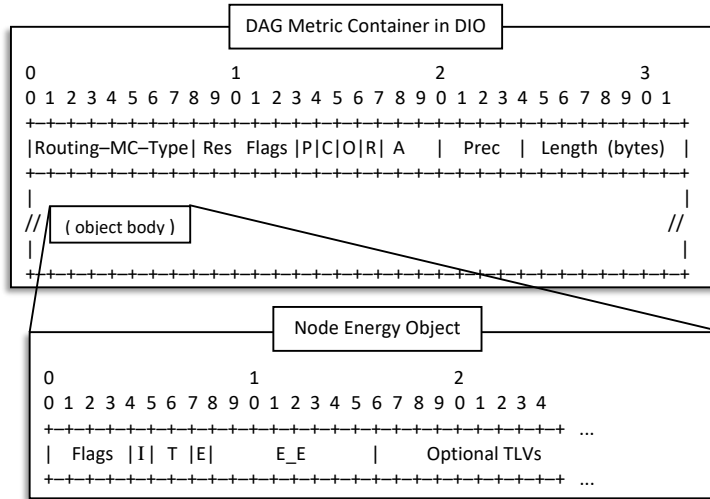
DAG Metric Container in DIO

0 1 2 3
0 1 2 3 4 5 6 7 8 9 0 1 2 3 4 5 6 7 8 9 0 1 2 3 4 5 6 7 8 9 0 1
+-+-+-+-+-+-+-+-+-+-+-+-+-+-+-+-+-+-+-+-+-+-+-+-+-+-+-+-+-+-+-+-+
|Routing–MC–Type| Res Flags |P|C|O|R| A | Prec | Length (bytes) |
+-+-+-+-+-+-+-+-+-+-+-+-+-+-+-+-+-+-+-+-+-+-+-+-+-+-+-+-+-+-+-+-+
| |
// ( object body ) //
| |
+-+-+-+-+-+-+-+-+-+-+-+-+-+-+-+-+-+-+-+-+-+-+-+-+-+-+-+-+-+-+-+-+

Node Energy Object

0 1 2
0 1 2 3 4 5 6 7 8 9 0 1 2 3 4 5 6 7 8 9 0 1 2 3 4
+-+-+-+-+-+-+-+-+-+-+-+-+-+-+-+-+-+-+-+-+-+-+-+-+-+ ...
| Flags |I| T |E| E_E | Optional TLVs
+-+-+-+-+-+-+-+-+-+-+-+-+-+-+-+-+-+-+-+-+-+-+-+-+-+ ...